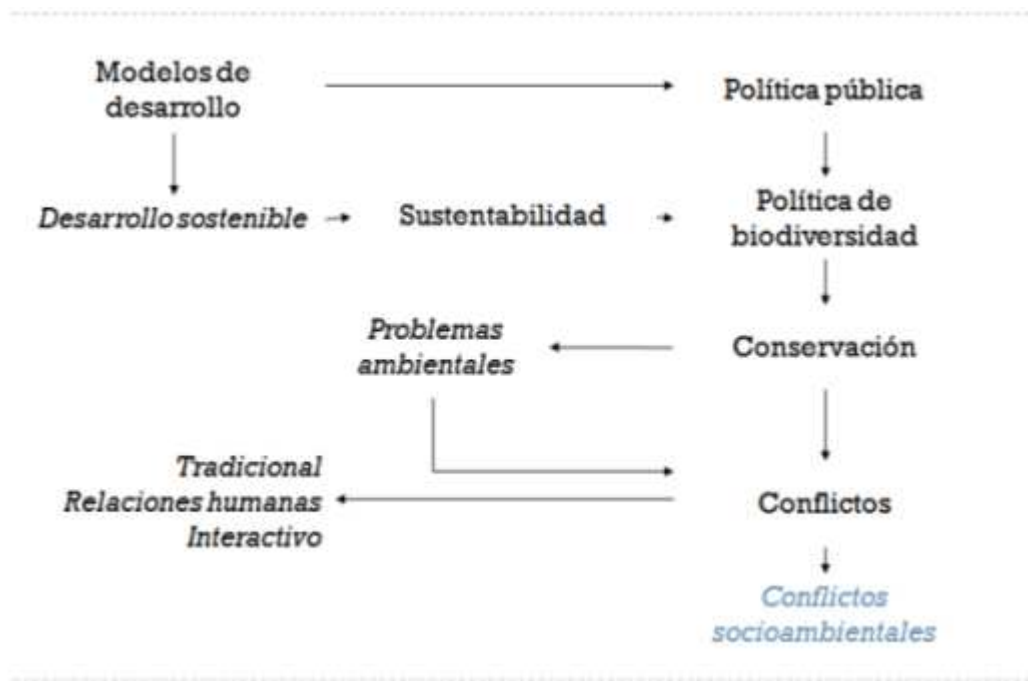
Modelos de desarrollo

Política pública

Desarrollo sostenible

Sustentabilidad

Política de biodiversidad

Problemas ambientales

Conservación

Tradicional
Relaciones humanas
Interactivo

Conflictos

Conflictos socioambientales